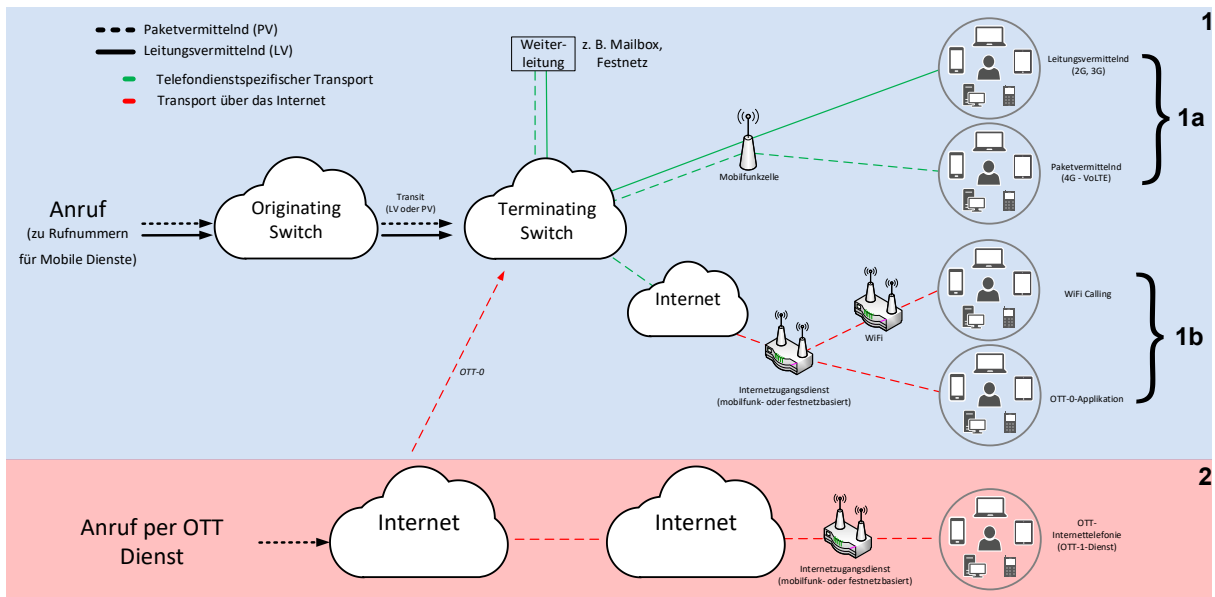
Paketvermittelnd (PV)
Leitungsvermittelnd (LV)
Telefondienstspezifischer Transport
Transport über das Internet

1

Weiterleitung

z. B. Mailbox, Festnetz

Leitungsvermittelnd (2G, 3G)

Paketvermittelnd (4G - VoLTE)

1a

Mobilfunkzelle

Anruf
(zu Rufnummern für Mobile Dienste)

Originating Switch

Transit (LV oder PV)

Terminating Switch

Internet

WiFi Calling

WiFi

1b

OTT-0

Internetzugangsdienst (mobilfunk- oder festnetzbasiert)

OTT-0-Applikation

2

Anruf per OTT Dienst

Internet

Internet

Internetzugangsdienst (mobilfunk- oder festnetzbasiert)

OTT-Internettelefonie (OTT-1-Dienst)